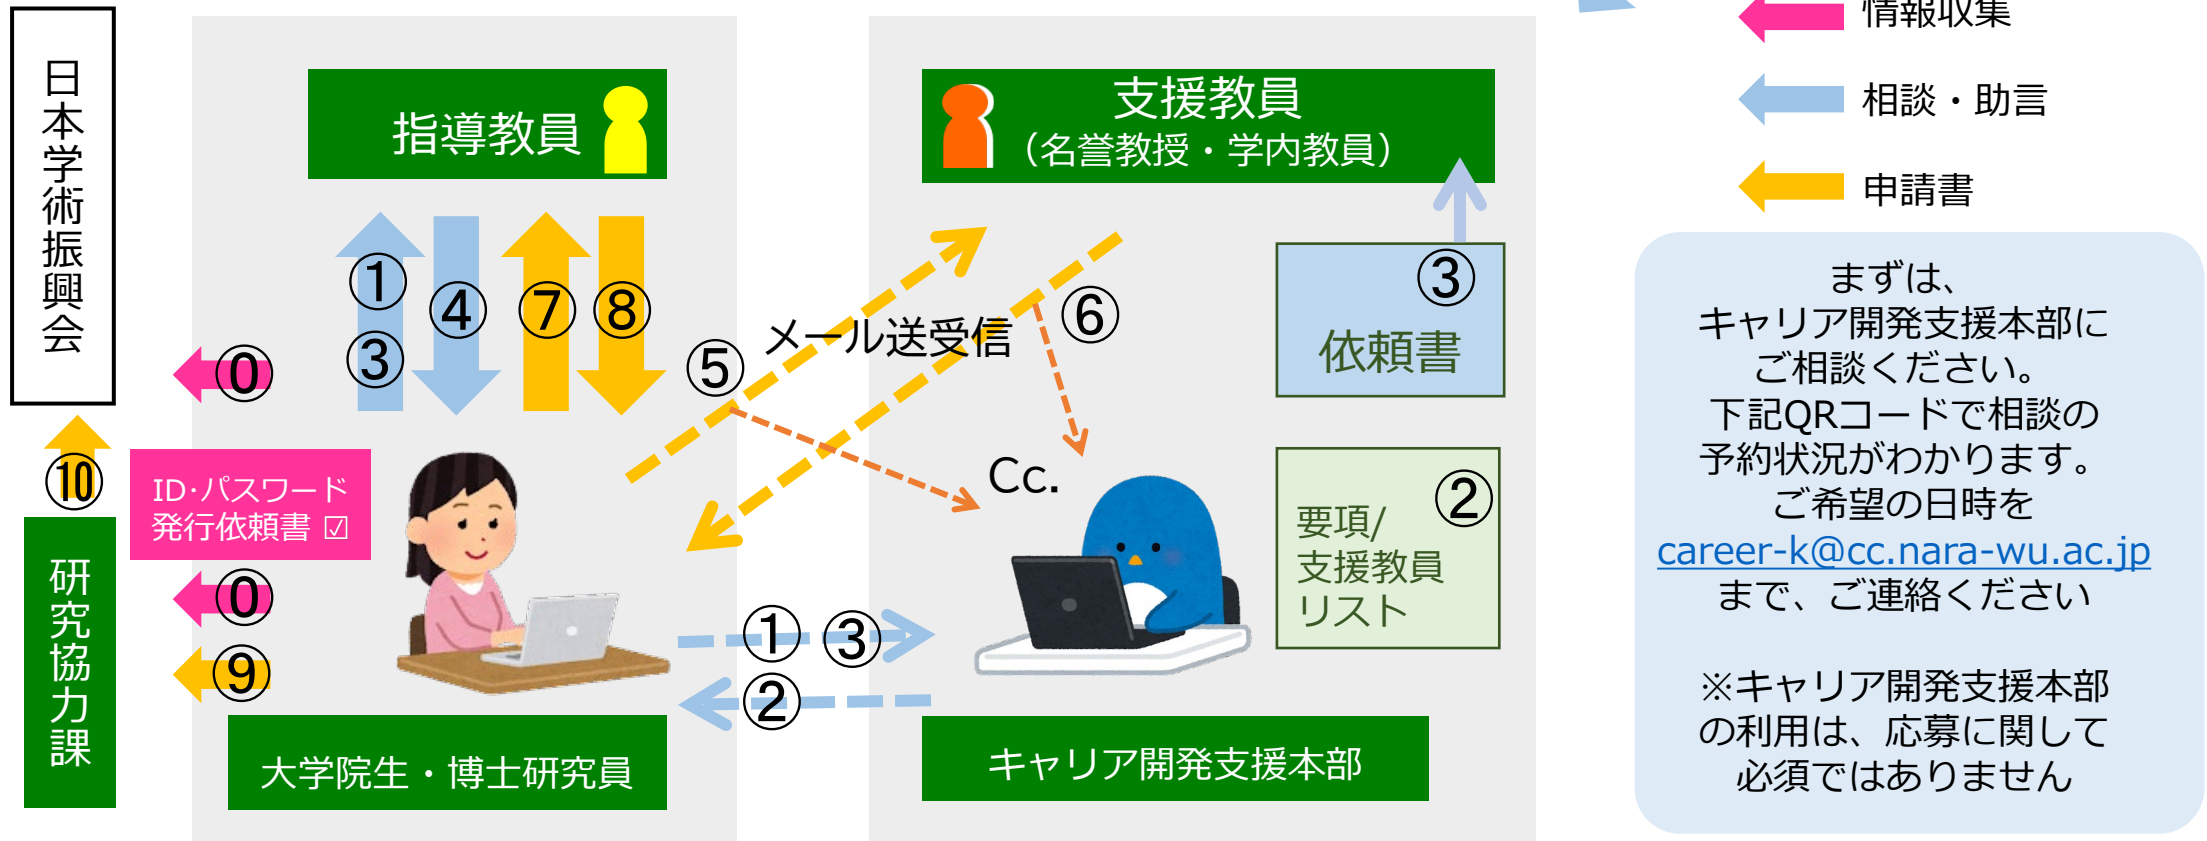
日本学術振興会

研究協力課

⑩

ID·パスワード
発行依頼書 ☑

⓪

⓪

⑨

指導教員

① ③ ④ ⑦ ⑧

⑤ メール送受信 ⑥

Cc.

大学院生・博士研究員

① ③

②

支援教員
（名誉教授・学内教員）

③
依頼書

②
要項/
支援教員
リスト

キャリア開発支援本部

情報収集

相談・助言

申請書

まずは、
キャリア開発支援本部に
ご相談ください。
下記QRコードで相談の
予約状況がわかります。
ご希望の日時を
career-k@cc.nara-wu.ac.jp
まで、ご連絡ください

※キャリア開発支援本部
の利用は、応募に関して
必須ではありません